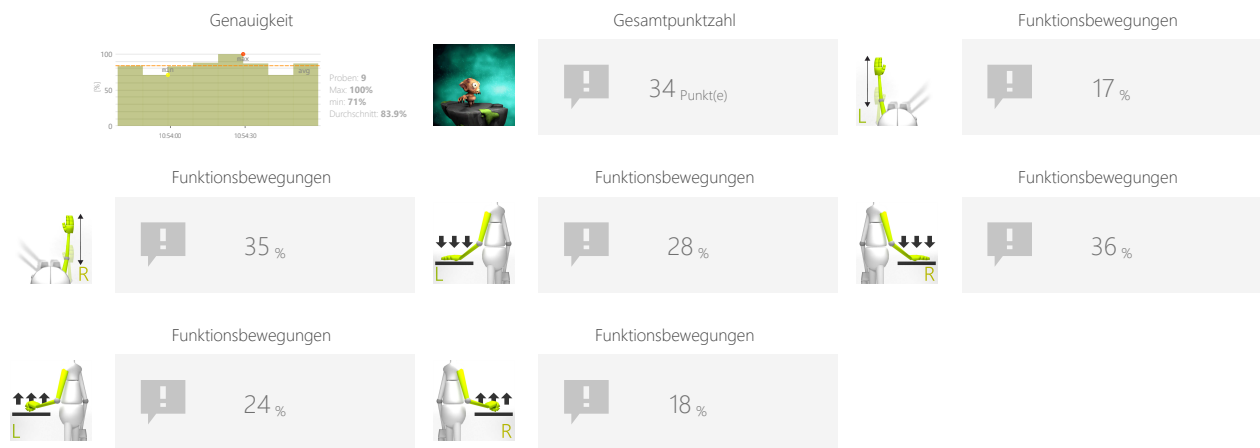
Genauigkeit

100
50
0
(%)
min
max
avg
10:54:00
10:54:30

Proben: **9**
Max: **100%**
min: **71%**
Durchschnitt: **83.9%**

Gesamtpunktzahl

34 Punkt(e)

Funktionsbewegungen

L

17 %

Funktionsbewegungen

R

35 %

Funktionsbewegungen

L

28 %

Funktionsbewegungen

R

36 %

Funktionsbewegungen

L

24 %

Funktionsbewegungen

R

18 %